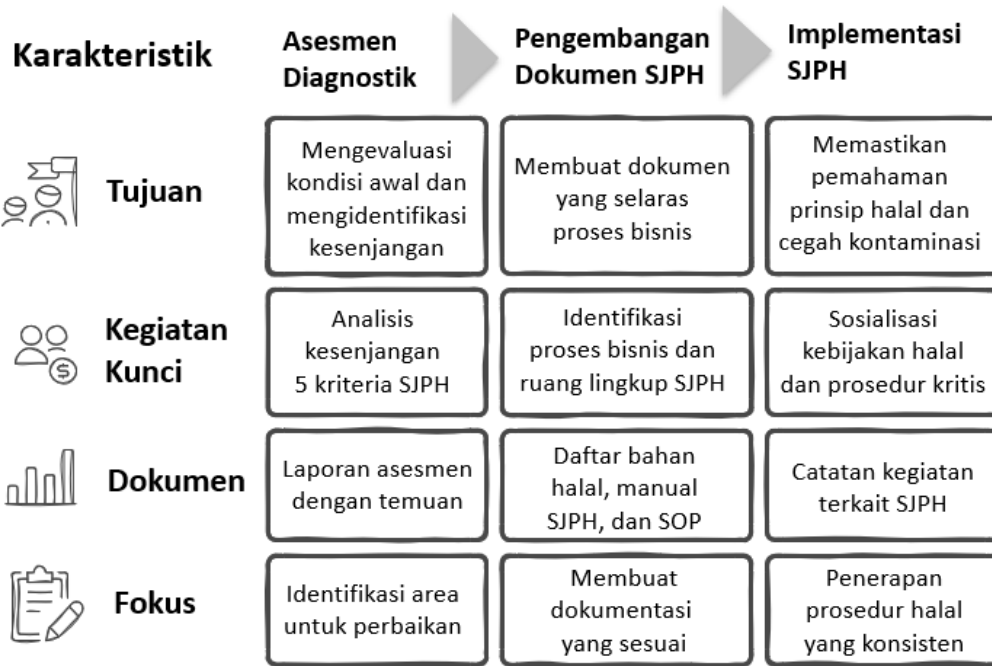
| Karakteristik | Asesmen Diagnostik | Pengembangan Dokumen SJPH | Implementasi SJPH |
|---|---|---|---|
| Tujuan | Mengevaluasi kondisi awal dan mengidentifikasi kesenjangan | Membuat dokumen yang selaras proses bisnis | Memastikan pemahaman prinsip halal dan cegah kontaminasi |
| Kegiatan Kunci | Analisis kesenjangan 5 kriteria SJPH | Identifikasi proses bisnis dan ruang lingkup SJPH | Sosialisasi kebijakan halal dan prosedur kritis |
| Dokumen | Laporan asesmen dengan temuan | Daftar bahan halal, manual SJPH, dan SOP | Catatan kegiatan terkait SJPH |
| Fokus | Identifikasi area untuk perbaikan | Membuat dokumentasi yang sesuai | Penerapan prosedur halal yang konsisten |